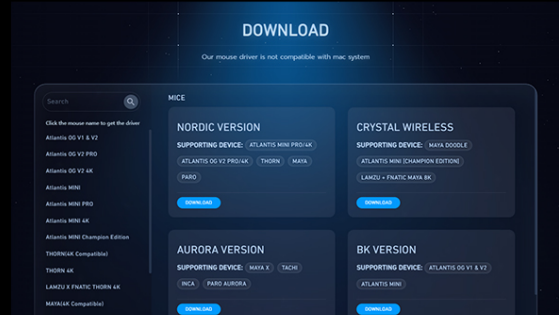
DOWNLOAD

Our mouse driver is not compatible with mac system

Search

Click the mouse name to get the driver

Atlantis OG V1 & V2

Atlantis OG V2 PRO

Atlantis OG V2 4K

Atlantis MINI

Atlantis MINI PRO

Atlantis MINI 4K

Atlantis MINI Champion Edition

THORN(4K Compatible)

THORN 4K

LAMZU X FNATIC THORN 4K

MAYA(4K Compatible)

MICE

NORDIC VERSION

SUPPORTING DEVICE: ATLANTIS MINI PRO/4K

ATLANTIS OG V2 PRO/4K THORN MAYA

PARO

DOWNLOAD

CRYSTAL WIRELESS

SUPPORTING DEVICE: MAYA DOODLE

ATLANTIS MINI (CHAMPION EDITION)

LAMZU + FNATIC MAYA 8K

DOWNLOAD

AURORA VERSION

SUPPORTING DEVICE: MAYA X TACHI

INCA PARO AURORA

DOWNLOAD

BK VERSION

SUPPORTING DEVICE: ATLANTIS OG V1 & V2

ATLANTIS MINI

DOWNLOAD